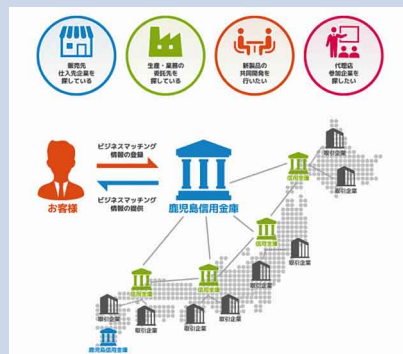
販売先
仕入先企業を
探している

生産・業務の
委託先を
探している

新製品の
共同開発を
行いたい

代理店
参加企業を
探したい

ビジネスマッチング
情報の登録

ビジネスマッチング
情報の提供

お客様

鹿児島信用金庫

取引企業

信用金庫

取引企業

取引企業

信用金庫

取引企業

信用金庫

信用金庫

取引企業

取引企業

取引企業

取引企業

取引企業

取引企業

鹿児島信用金庫